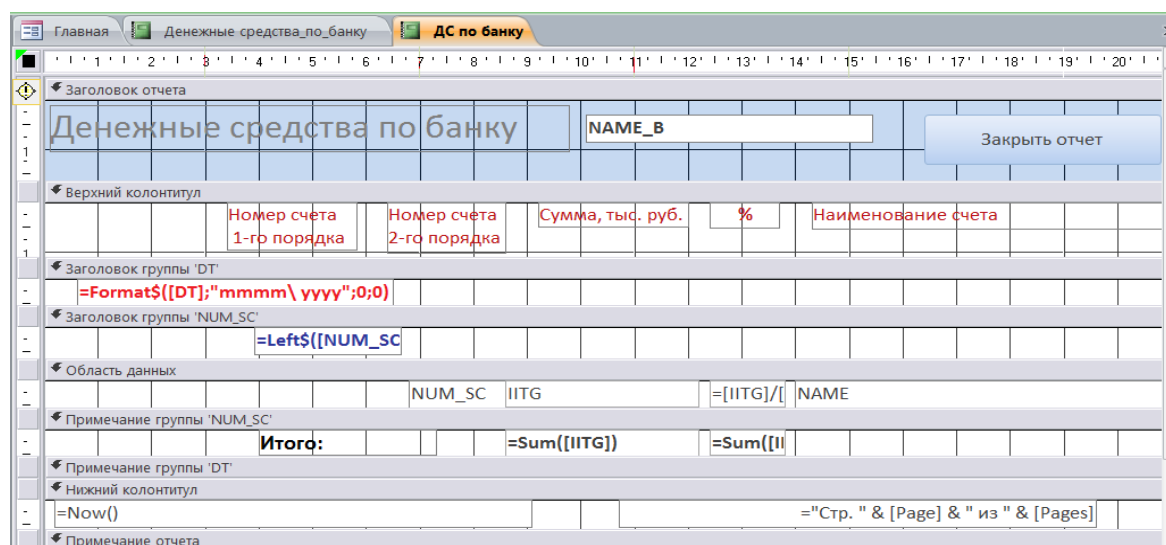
Главная | Денежные средства_по_банку | ДС по банку

1 · 2 · 3 · 4 · 5 · 6 · 7 · 8 · 9 · 10 · 11 · 12 · 13 · 14 · 15 · 16 · 17 · 18 · 19 · 20

Заголовок отчета

Денежные средства по банку

NAME_B

Закрыть отчет

Верхний колонтитул

Номер счета 1-го порядка

Номер счета 2-го порядка

Сумма, тыс. руб.

%

Наименование счета

Заголовок группы 'DT'

=Format$([DT];"mmmm\ yyyy";0;0)

Заголовок группы 'NUM_SC'

=Left$([NUM_SC

Область данных

NUM_SC

IITG

=[IITG]/[

NAME

Примечание группы 'NUM_SC'

Итого:

=Sum([IITG])

=Sum([II

Примечание группы 'DT'

Нижний колонтитул

=Now()

="Стр. " & [Page] & " из " & [Pages]

Примечание отчета